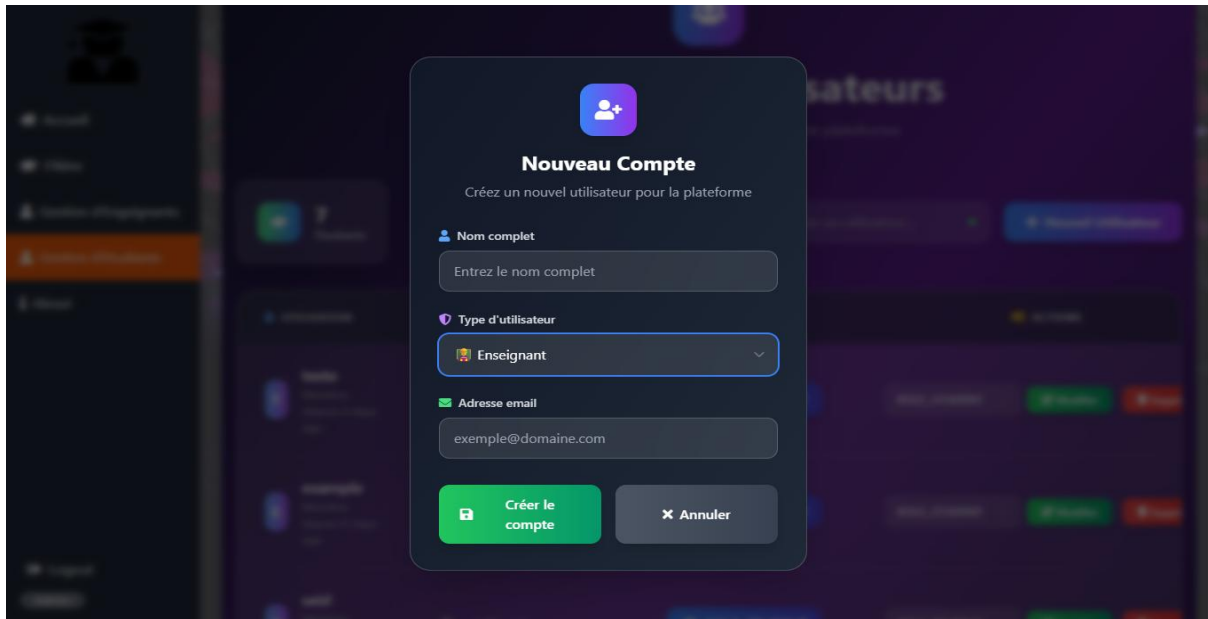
sateurs

Nouveau Compte

Créez un nouvel utilisateur pour la plateforme

Nom complet

Entrez le nom complet

Type d'utilisateur

Enseignant

Adresse email

exemple@domaine.com

Créer le compte

✕ Annuler